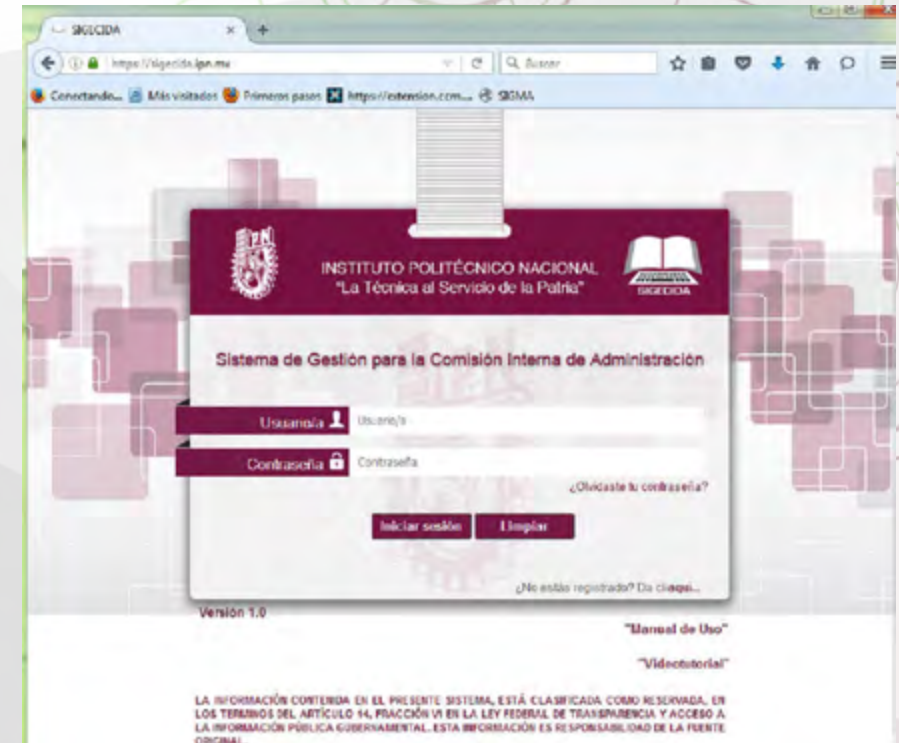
SIGECIDA

https://sigecida.ipn.mx

Buscar

Conectando... Más visitados Primeros pasos https://extension.com... SIGMA

INSTITUTO POLITÉCNICO NACIONAL
"La Técnica al Servicio de la Patria"

SIGECIDA

Sistema de Gestión para la Comisión Interna de Administración

Usuario/a Usuario/a

Contraseña Contraseña

¿Olvidaste tu contraseña?

Iniciar sesión Limpiar

¿No estás registrado? Da clic aquí...

Versión 1.0

"Manual de Uso"

"Videotutorial"

LA INFORMACIÓN CONTENIDA EN EL PRESENTE SISTEMA, ESTÁ CLASIFICADA COMO RESERVADA, EN LOS TERMINOS DEL ARTÍCULO 14, FRACCIÓN VI EN LA LEY FEDERAL DE TRANSPARENCIA Y ACCESO A LA INFORMACIÓN PÚBLICA GUBERNAMENTAL. ESTA INFORMACIÓN ES RESPONSABILIDAD DE LA FUENTE ORIGINAL